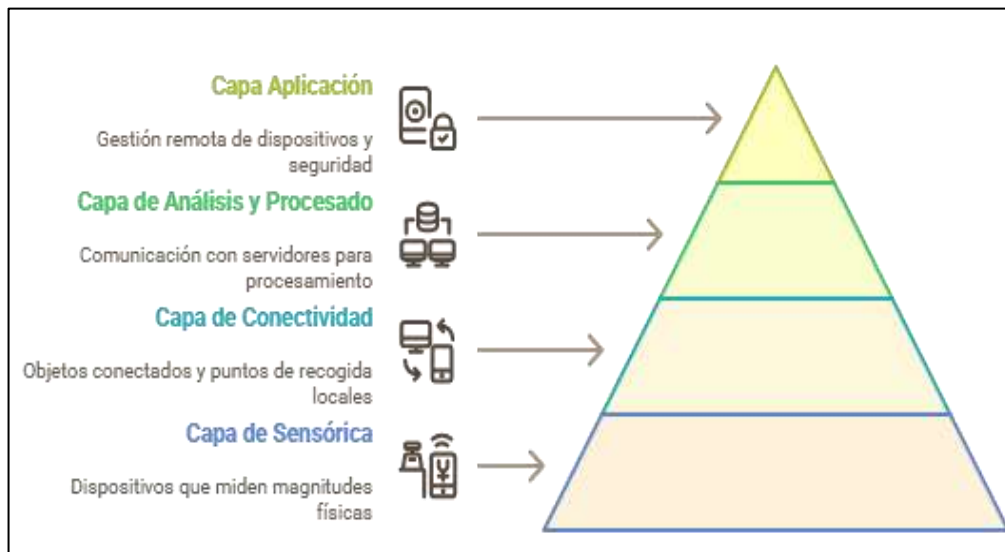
Capa Aplicación

Gestión remota de dispositivos y seguridad

Capa de Análisis y Procesado

Comunicación con servidores para procesamiento

Capa de Conectividad

Objetos conectados y puntos de recogida locales

Capa de Sensórica

Dispositivos que miden magnitudes físicas